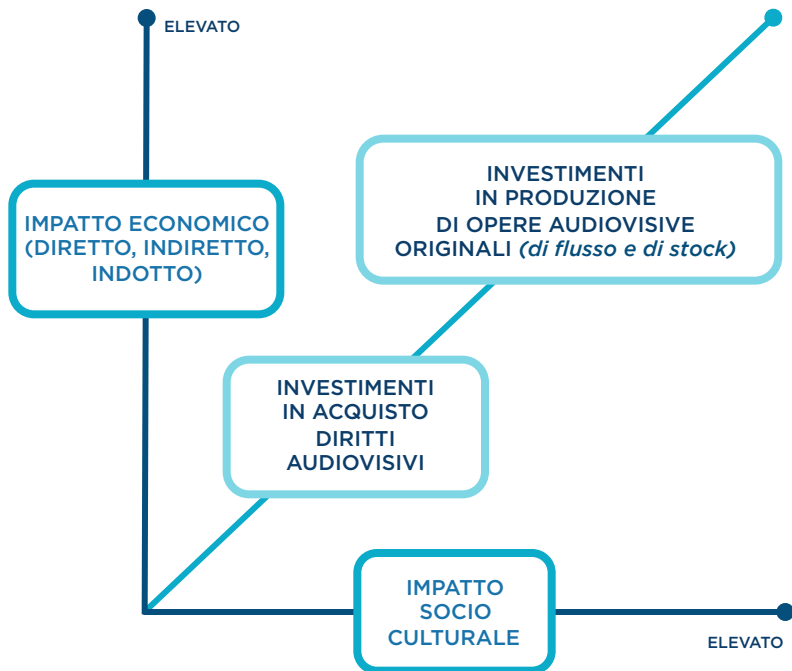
ELEVATO

IMPATTO ECONOMICO (DIRETTO, INDIRETTO, INDOTTO)

INVESTIMENTI IN PRODUZIONE DI OPERE AUDIOVISIVE ORIGINALI *(di flusso e di stock)*

INVESTIMENTI IN ACQUISTO DIRITTI AUDIOVISIVI

IMPATTO SOCIO CULTURALE

ELEVATO